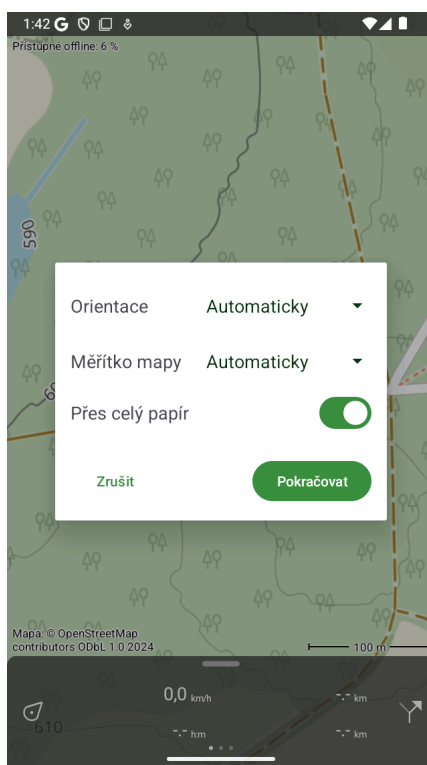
1:42 G

Přístupné offline: 6 %

590

60

Orientace Automaticky

Měřítko mapy Automaticky

Přes celý papír

Zrušit

Pokračovat

Mapa: © OpenStreetMap contributors ODbL 1.0 2024

100 m

0,0 km/h

-.- km

-.- h:m

-.- km

610